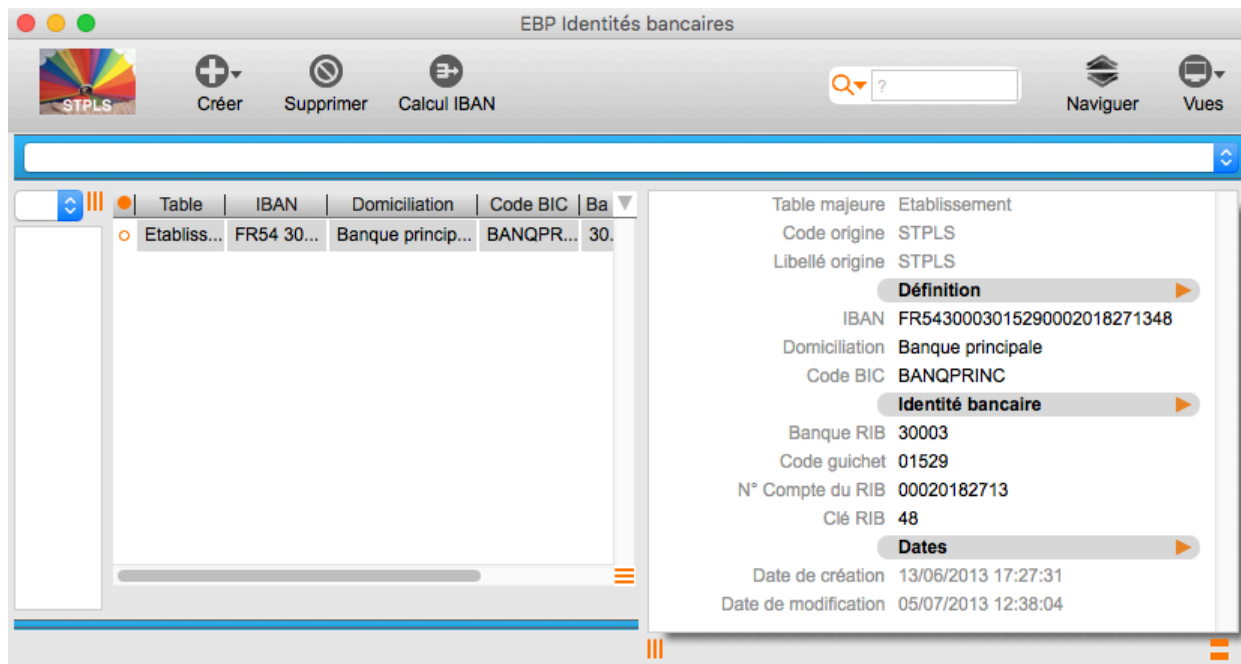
EBP Identités bancaires

STPLS

Créer

Supprimer

Calcul IBAN

?

Naviguer

Vues

| | Table | IBAN | Domiciliation | Code BIC | Ba |
|---|---|---|---|---|---|
| o | Etabliss... | FR54 30... | Banque princip... | BANQPR... | 30. |

Table majeure Etablissement
Code origine STPLS
Libellé origine STPLS

Définition

IBAN FR5430003015290002018271348
Domiciliation Banque principale
Code BIC BANQPRINC

Identité bancaire

Banque RIB 30003
Code guichet 01529
N° Compte du RIB 00020182713
Clé RIB 48

Dates

Date de création 13/06/2013 17:27:31
Date de modification 05/07/2013 12:38:04